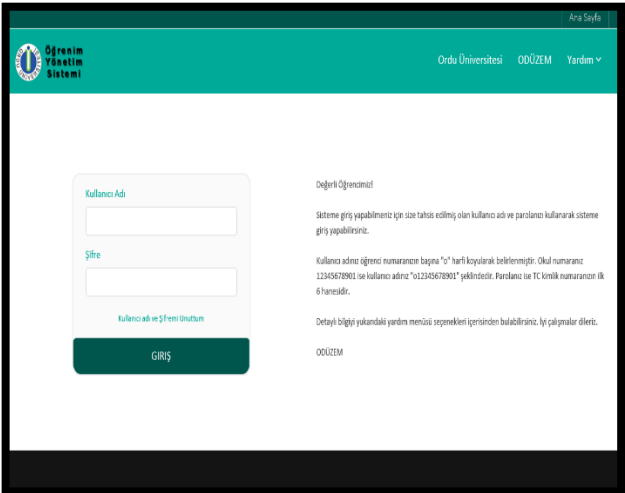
Ana Sayfa

Öğrenim Yönetim Sistemi

Ordu Üniversitesi ODÜZEM Yardım

Kullanıcı Adı

Şifre

Kullanıcı adı ve Şifremi Unuttum

GIRIŞ

Değerli Öğrencimiz!

Sisteme giriş yapabilmeniz için size tahsis edilmiş olan kullanıcı adı ve parolanızı kullanarak sisteme giriş yapabilirsiniz.

Kullanıcı adınız öğrenci numaranızın başına "o" harfi koyularak belirlenmiştir. Okul numaranız 12345678901 ise kullanıcı adınız "o12345678901" şeklindedir. Parolanız ise TC kimlik numaranızın ilk 6 hanesidir.

Detaylı bilgiyi yukarıdaki yardım menüsü seçenekleri içerisinden bulabilirsiniz. İyi çalışmalar dileriz.

ODÜZEM